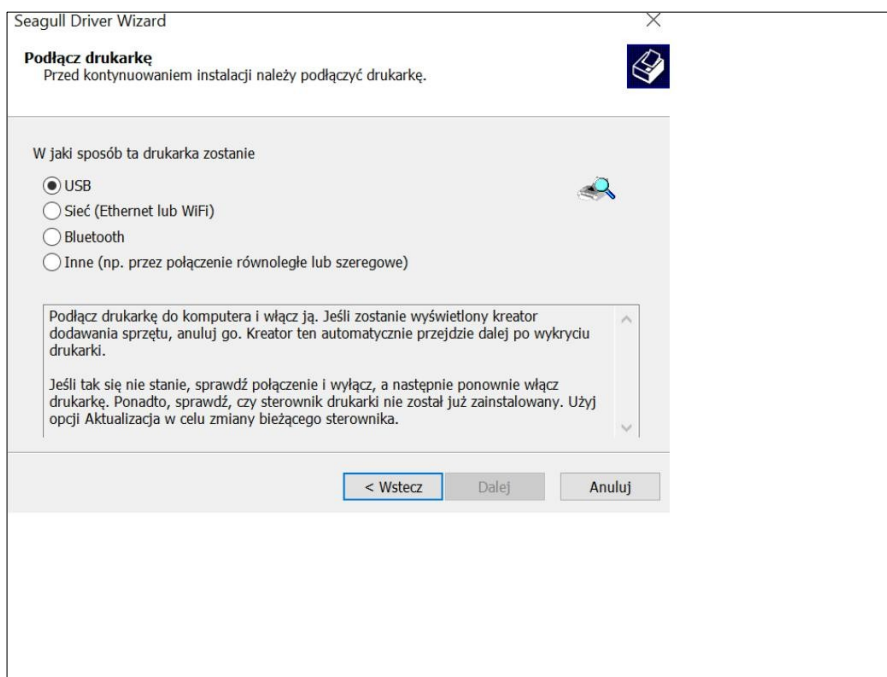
Seagull Driver Wizard

Podłącz drukarkę
Przed kontynuowaniem instalacji należy podłączyć drukarkę.

W jaki sposób ta drukarka zostanie

USB
Sieć (Ethernet lub WiFi)
Bluetooth
Inne (np. przez połączenie równoległe lub szeregowe)

Podłącz drukarkę do komputera i włącz ją. Jeśli zostanie wyświetlony kreator dodawania sprzętu, anuluj go. Kreator ten automatycznie przejdzie dalej po wykryciu drukarki.

Jeśli tak się nie stanie, sprawdź połączenie i wyłącz, a następnie ponownie włącz drukarkę. Ponadto, sprawdź, czy sterownik drukarki nie został już zainstalowany. Użyj opcji Aktualizacja w celu zmiany bieżącego sterownika.

< Wstecz
Dalej
Anuluj